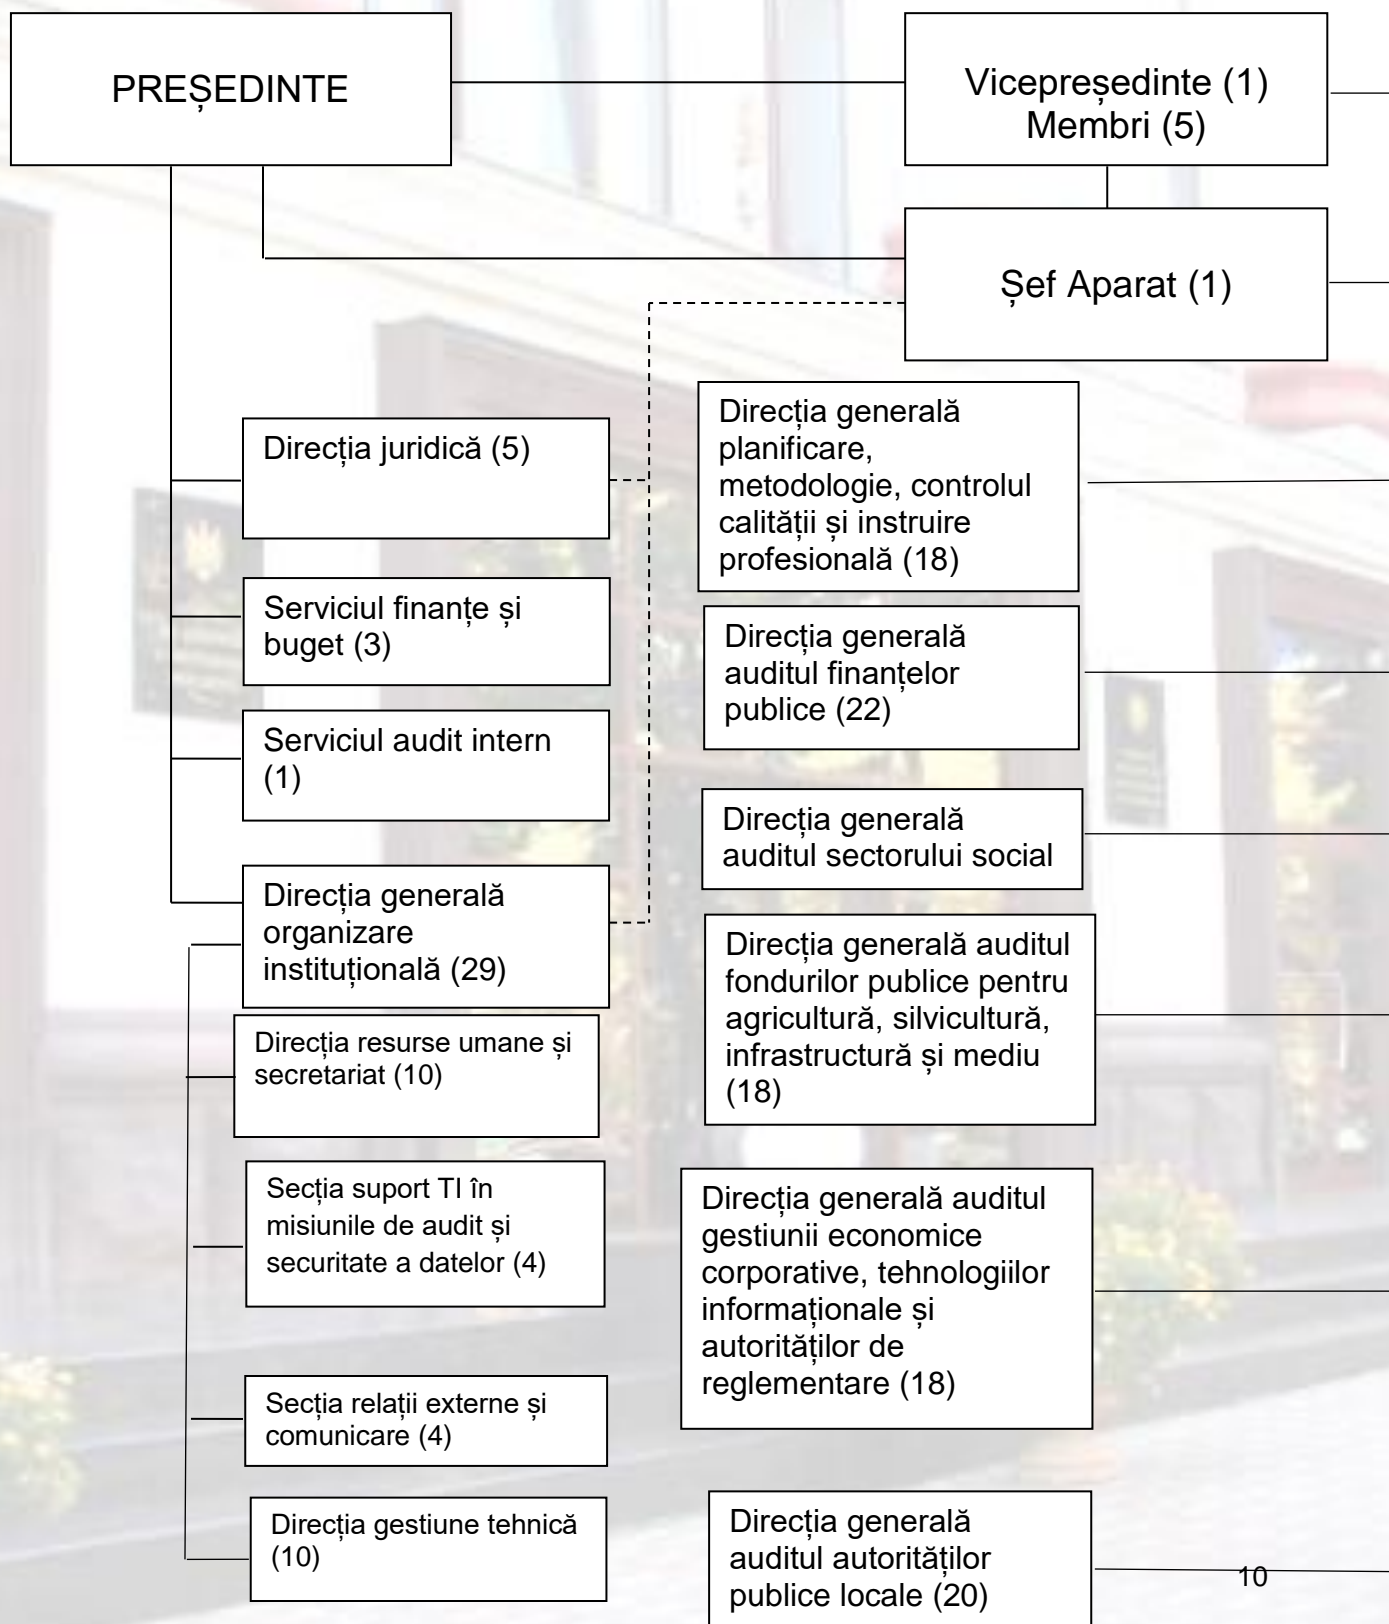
PREȘEDINTE

Vicepreședinte (1)
Membri (5)

Șef Aparat (1)

Direcția juridică (5)

Serviciul finanțe și buget (3)

Serviciul audit intern (1)

Direcția generală organizare instituțională (29)

Direcția resurse umane și secretariat (10)

Secția suport TI în misiunile de audit și securitate a datelor (4)

Secția relații externe și comunicare (4)

Direcția gestiune tehnică (10)

Direcția generală planificare, metodologie, controlul calității și instruire profesională (18)

Direcția generală auditul finanțelor publice (22)

Direcția generală auditul sectorului social

Direcția generală auditul fondurilor publice pentru agricultură, silvicultură, infrastructură și mediu (18)

Direcția generală auditul gestiunii economice corporative, tehnologiilor informaționale și autorităților de reglementare (18)

Direcția generală auditul autorităților publice locale (20)

10